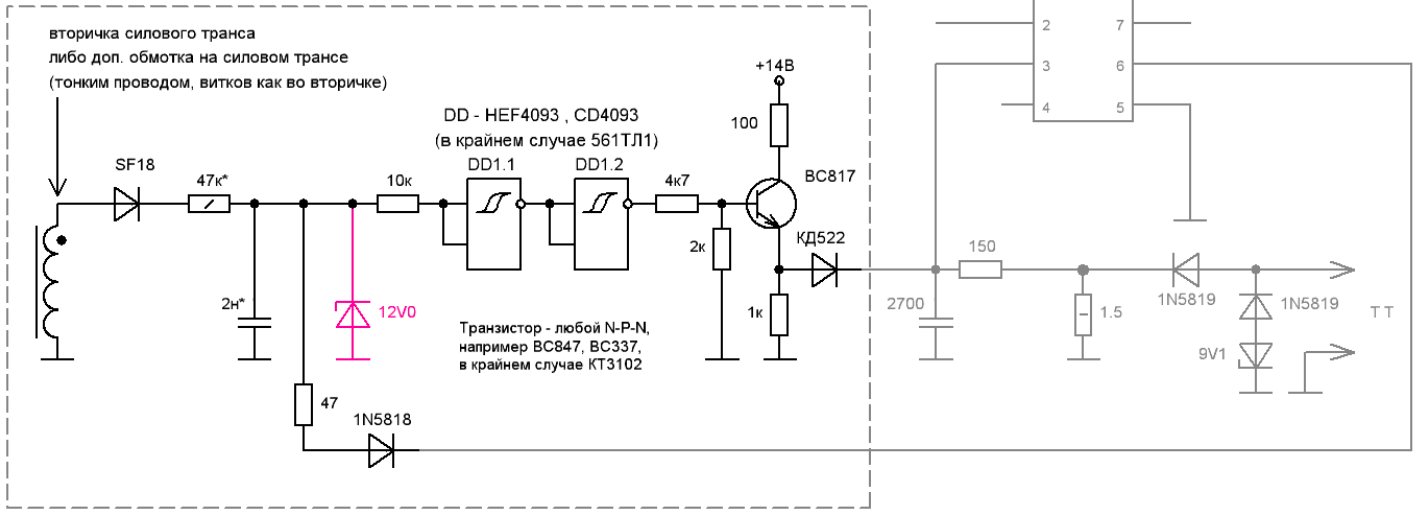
вторичка силового транса
либо доп. обмотка на силовом трансе
(тонким проводом, витков как во вторичке)

DD - HEF4093 , CD4093
(в крайнем случае 561ТЛ1)

+14В

100

SF18

47к*

10к

DD1.1

DD1.2

4к7

BC817

2к

КД522

2н*

12V0

Транзистор - любой N-P-N,
например BC847, BC337,
в крайнем случае КТ3102

1к

47

1N5818

2

3

4

7

6

5

150

2700

1.5

1N5819

1N5819

9V1

T T